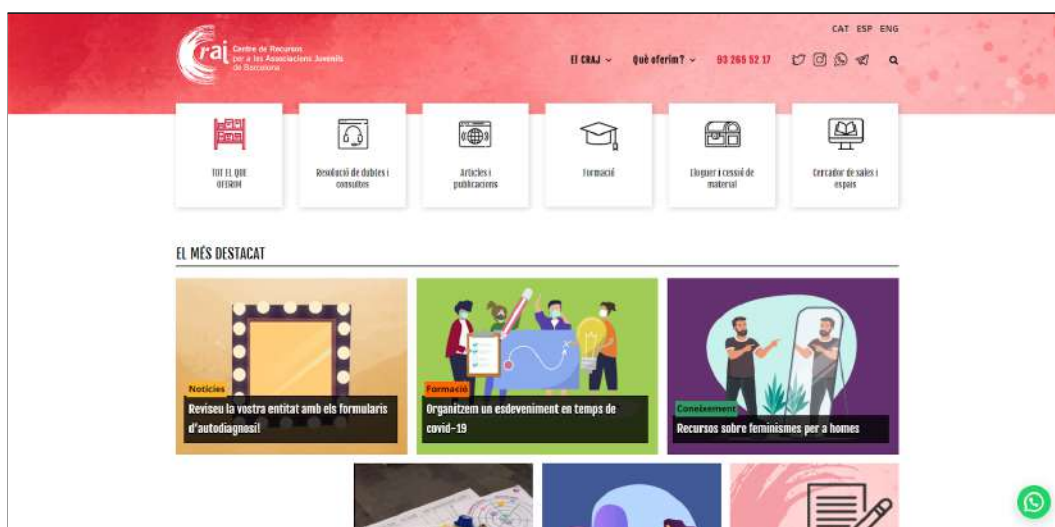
craj Centre de Recursos per a les Associacions Juvenils de Barcelona

CAT ESP ENG

El CRAJ ⌄ Què oferim? ⌄ 93 265 52 17

TOT EL QUE OFERIM

Resolució de dubtes i consultes

Articles i publicacions

Formació

Lloguer i cessió de material

Cercador de sales i espais

EL MÉS DESTACAT

Notícies
Reviseu la vostra entitat amb els formularis d'autodiagnosi!

Formació
Organitzem un esdeveniment en temps de covid-19

Coneixement
Recursos sobre feminismes per a homes